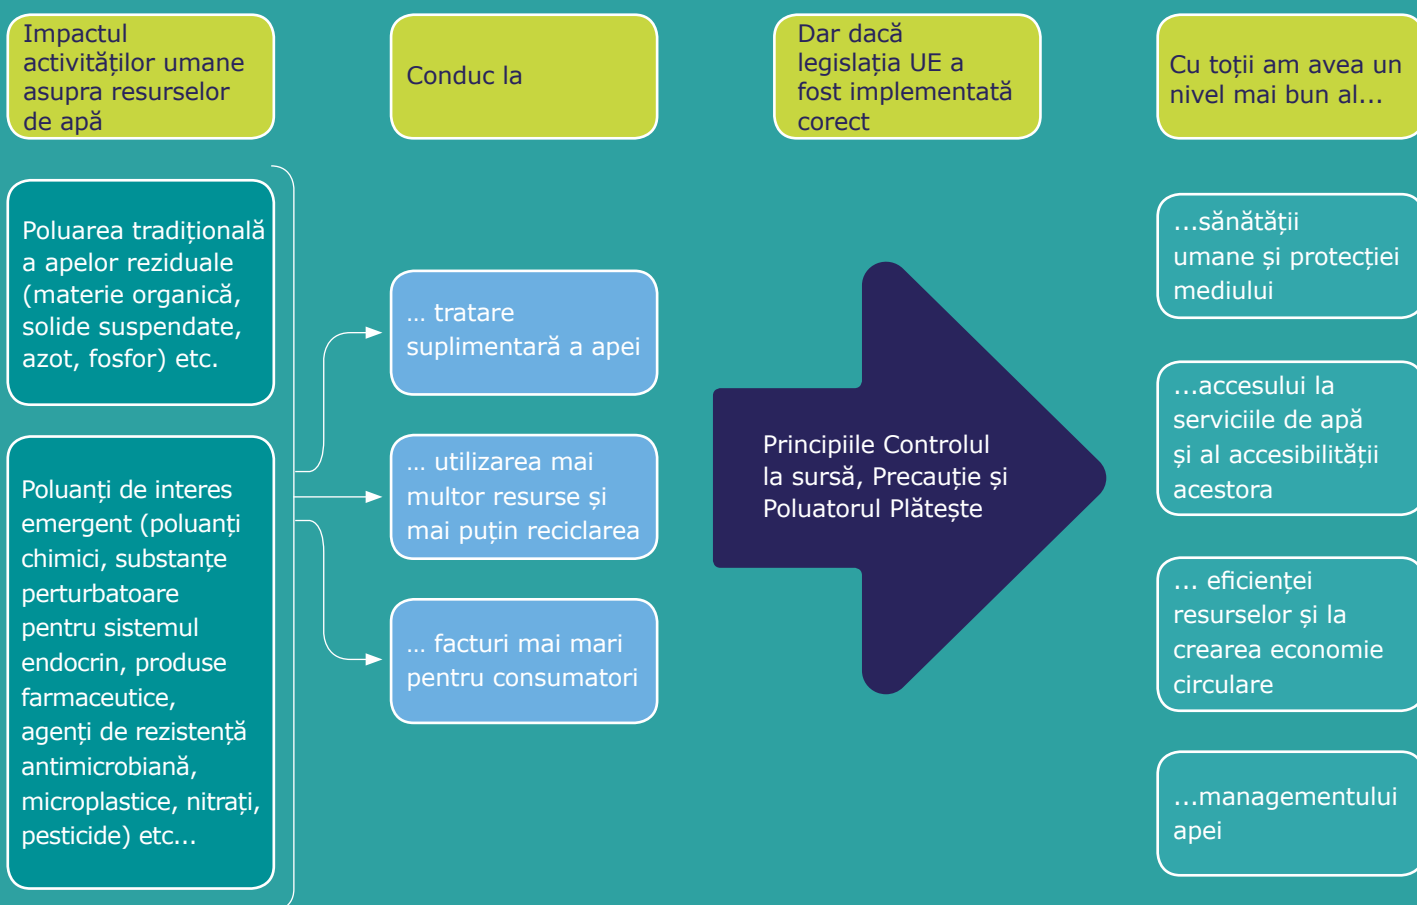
Impactul activităților umane asupra resurselor de apă

Conduc la

Dar dacă legislația UE a fost implementată corect

Cu toții am avea un nivel mai bun al...

Poluarea tradițională a apelor reziduale (materie organică, solide suspendate, azot, fosfor) etc.

Poluanți de interes emergent (poluanți chimici, substanțe perturbatoare pentru sistemul endocrin, produse farmaceutice, agenți de rezistență antimicrobiană, microplastice, nitrați, pesticide) etc...

... tratare suplimentară a apei

... utilizarea mai multor resurse și mai puțin reciclarea

... facturi mai mari pentru consumatori

Principiile Controlul la sursă, Precauție și Poluatorul Plătește

...sănătății umane și protecției mediului

...accesului la serviciile de apă și al accesibilității acestora

... eficienței resurselor și la crearea economie circulare

...managementului apei